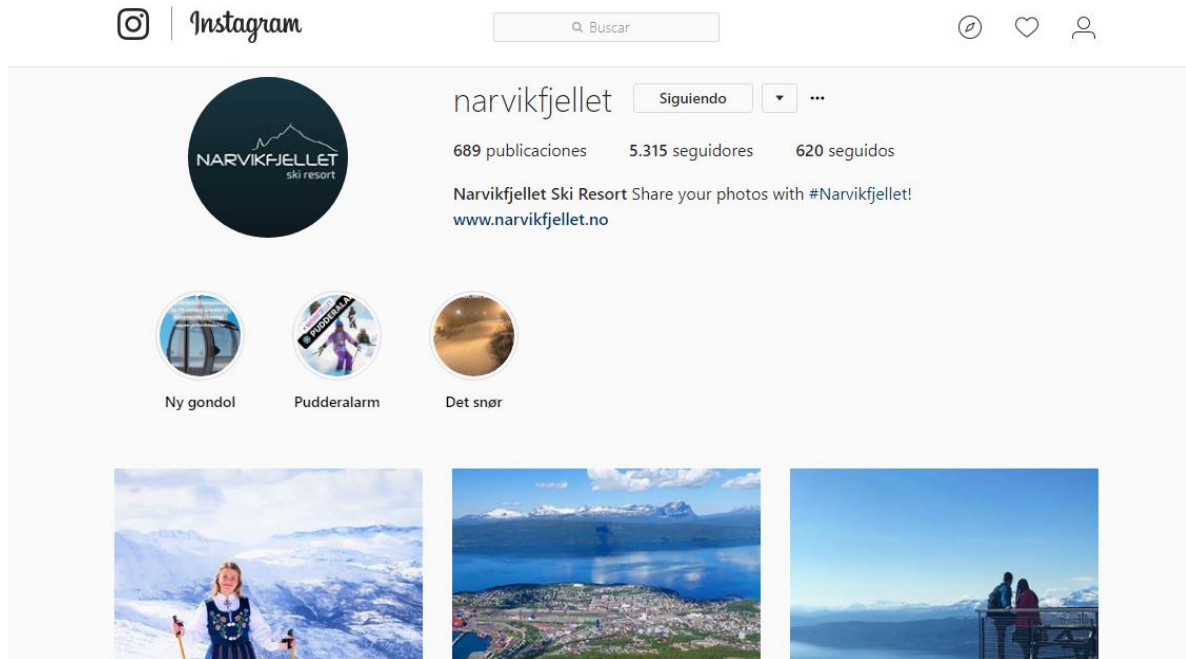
Instagram

Buscar

narvikfjellet Siguiendo ▾ ···

689 publicaciones 5.315 seguidores 620 seguidos

Narvikfjellet Ski Resort Share your photos with #Narvikfjellet!
www.narvikfjellet.no

NARVIKFJELLET
ski resort

PUDDERALA

Ny gondol

Pudderalarm

Det snør